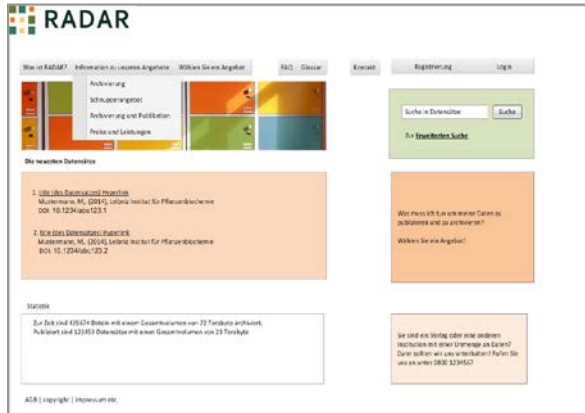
RADAR

Was ist RADAR? Information zu unseren Angeboten Wählen Sie ein Angebot FAQ Glossar Kontakt Registrierung Login

Archivierung
Schnupperangebot
Archivierung und Publikation
Preise und Leistungen

Suche in Datensätze Suche
Zur Erweiterten Suche

Die neuesten Datensätze

1. Titel (des Datensatzes) Hyperlink
Mustermann, M., (2014), Leibniz Institut für Pflanzenbiochemie
DOI: 10.1234/abc123.1

2. Titel (des Datensatzes) Hyperlink
Mustermann, M., (2014), Leibniz Institut für Pflanzenbiochemie
DOI: 10.1234/abc123.2

Was muss ich tun um meine Daten zu publizieren und zu archivieren?

Wählen Sie ein Angebot!

Statistik

Zur Zeit sind 435674 Dateien mit einem Gesamtvolumen von 72 Terabyte archiviert.
Publiziert sind 123453 Datensätze mit einem Gesamtvolumen von 23 Terabyte

Sie sind ein Verlag oder eine andere Institution mit einer Unmenge an Daten? Dann sollten wir uns unterhalten! Rufen Sie uns an unter 0800 1234567

AGB | copyright | impressum etc.